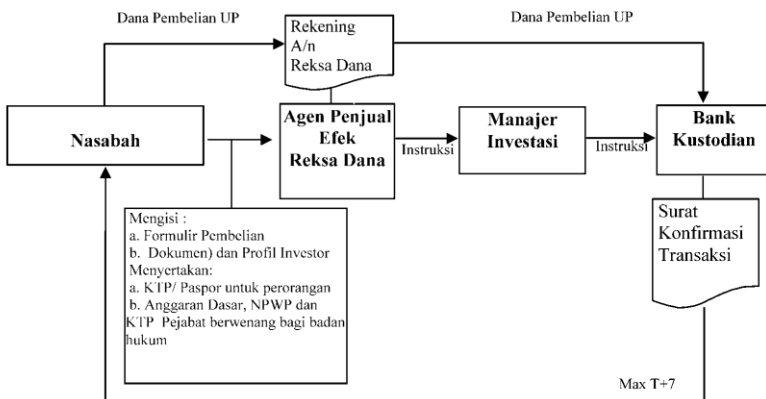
Dana Pembelian UP

Rekening A/n Reksa Dana

Dana Pembelian UP

Nasabah

Agen Penjual Efek Reksa Dana

Instruksi

Manajer Investasi

Instruksi

Bank Kustodian

Mengisi :
a. Formulir Pembelian
b. Dokumen) dan Profil Investor
Menyertakan:
a. KTP/ Paspor untuk perorangan
b. Anggaran Dasar, NPWP dan KTP Pejabat berwenang bagi badan hukum

Surat Konfirmasi Transaksi

Max T+7